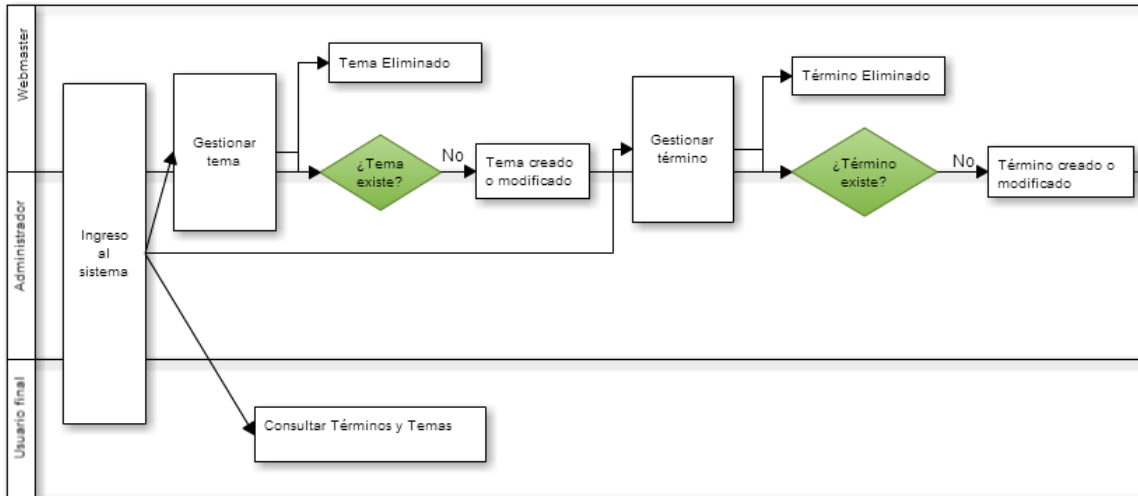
Webmaster

Administrador

Usuario final

Ingreso al sistema

Gestionar tema

Tema Eliminado

¿Tema existe?

No

Tema creado o modificado

Gestionar término

Término Eliminado

¿Término existe?

No

Término creado o modificado

Consultar Términos y Temas